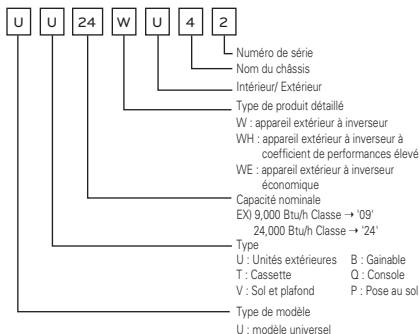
U U 24 W U 4 2

Numéro de série

Nom du châssis

Intérieur/ Extérieur

Type de produit détaillé
W : appareil extérieur à inverseur
WH : appareil extérieur à inverseur à coefficient de performances élevé
WE : appareil extérieur à inverseur économique

Capacité nominale
EX) 9,000 Btu/h Classe → '09'
24,000 Btu/h Classe → '24'

Type
U : Unités extérieures B : Gainable
T : Cassette Q : Console
V : Sol et plafond P : Pose au sol

Type de modèle
U : modèle universel